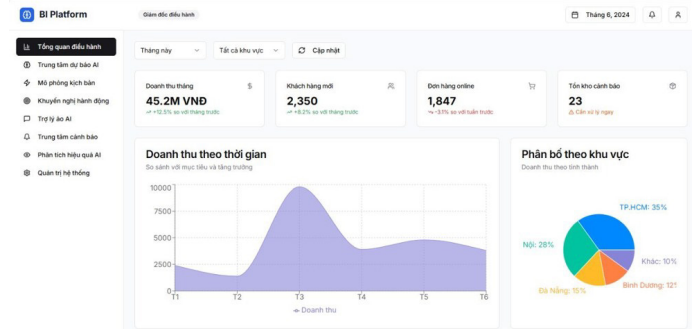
BI Platform

Giám đốc điều hành

Tháng 6, 2024

Tổng quan điều hành
Trung tâm dự báo AI
Mô phỏng kịch bản
Khuyến nghị hành động
Trợ lý ảo AI
Trung tâm cảnh báo
Phân tích hiệu quả AI
Quản trị hệ thống

Tháng này
Tất cả khu vực
Cập nhật

Doanh thu tháng
45.2M VNĐ
+12.5% so với tháng trước

Khách hàng mới
2,350
+8.2% so với tháng trước

Đơn hàng online
1,847
-3.1% so với tuần trước

Tồn kho cảnh báo
23
Cần xử lý ngay

Doanh thu theo thời gian
So sánh với mục tiêu và tăng trưởng

10000
7500
5000
2500
0
T1 T2 T3 T4 T5 T6
Doanh thu

Phân bổ theo khu vực
Doanh thu theo tỉnh thành

TP.HCM: 35%
Nội: 28%
Khác: 10%
Đà Nẵng: 15%
Bình Dương: 12